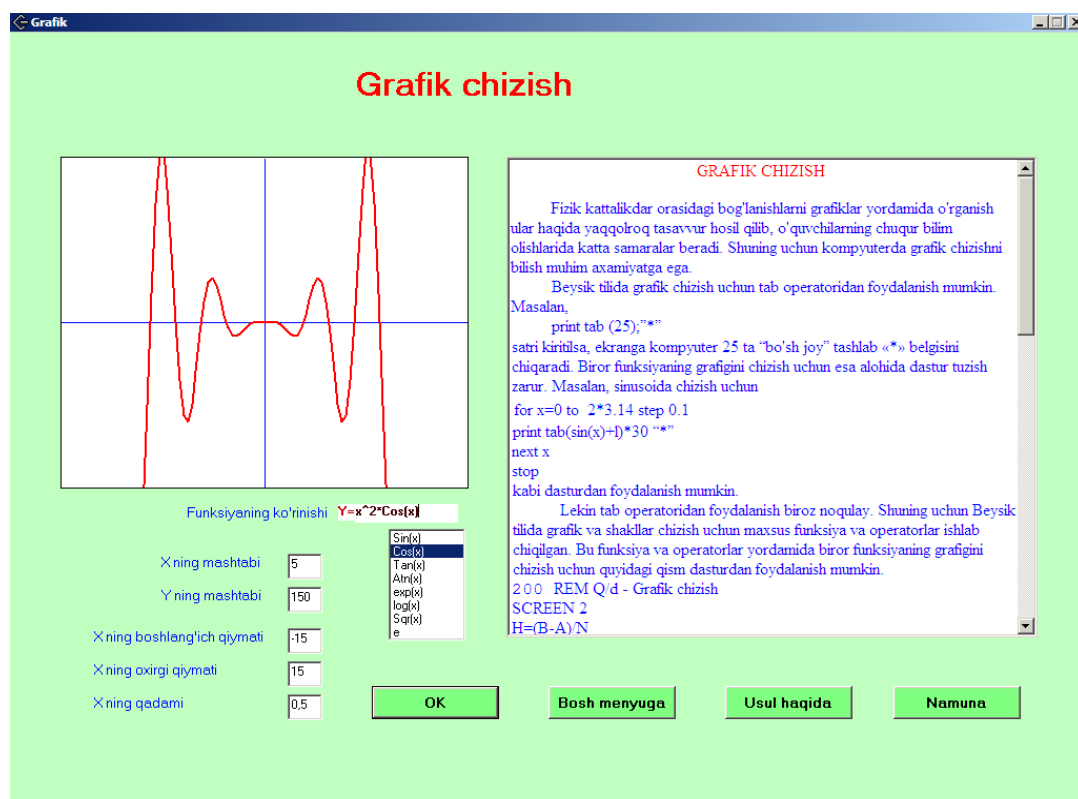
Grafik

Grafik chizish

GRAFIK CHIZISH

Fizik kattalikdar orasidagi bog'lanishlarni grafiklar yordamida o'rganish ular haqida yaqqolroq tasavvur hosil qilib, o'quvchilarning chuqur bilim olishlarida katta samaralar beradi. Shuning uchun kompyuterda grafik chizishni bilish muhim axamiyatga ega.

Beysik tilida grafik chizish uchun tab operatoridan foydalanish mumkin. Masalan,

print tab (25);"*"

satri kiritilsa, ekranga kompyuter 25 ta "bo'sh joy" tashlab «*» belgisini chiqaradi. Biror funksiyaning grafigini chizish uchun esa alohida dastur tuzish zarur. Masalan, sinusoida chizish uchun

for x=0 to 2*3.14 step 0.1
print tab(sin(x)+l)*30 "*"
next x
stop
kabi dasturdan foydalanish mumkin.

Lekin tab operatoridan foydalanish biroz noqulay. Shuning uchun Beysik tilida grafik va shakllar chizish uchun maxsus funksiya va operatorlar ishlab chiqilgan. Bu funksiya va operatorlar yordamida biror funksiyaning grafigini chizish uchun quyidagi qism dasturdan foydalanish mumkin.
200 REM Q/d - Grafik chizish
SCREEN 2
H=(B-A)/N

Funksiyaning ko'rinishi Y=x^2*Cos(x)

Sin(x)
Cos(x)
Tan(x)
Atn(x)
exp(x)
log(x)
Sqr(x)
e

X ning mashtabi 5
Y ning mashtabi 150
X ning boshlang'ich qiymati -15
X ning oxirgi qiymati 15
X ning qadami 0,5

OK
Bosh menyuga
Usul haqida
Namuna